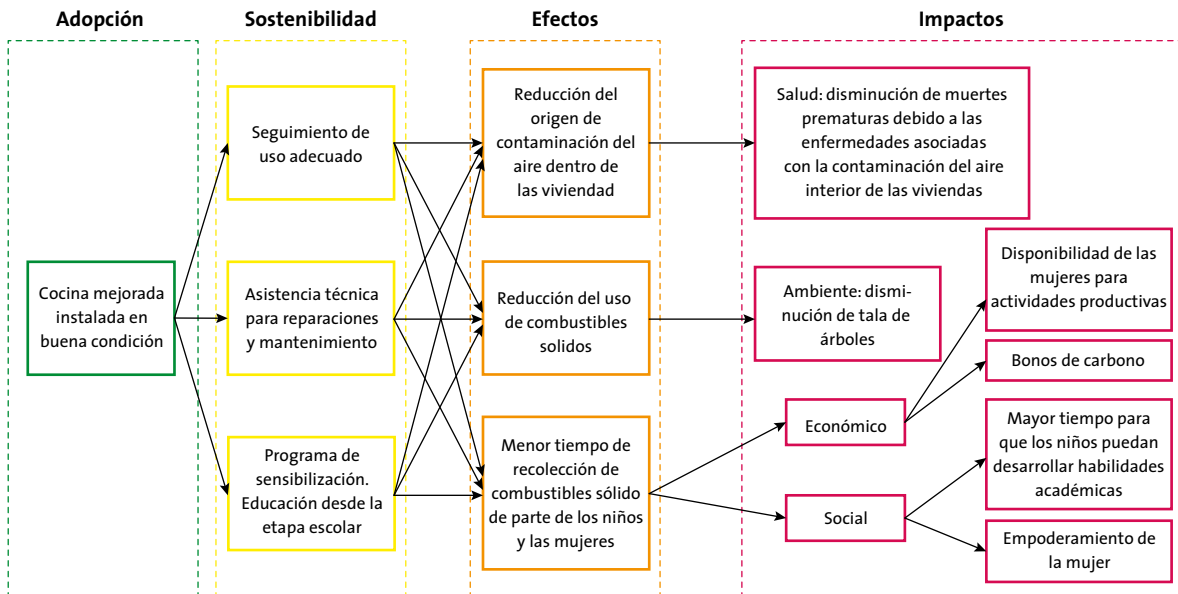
Adopción

Sostenibilidad

Efectos

Impactos

Cocina mejorada instalada en buena condición

Seguimiento de uso adecuado

Asistencia técnica para reparaciones y mantenimiento

Programa de sensibilización. Educación desde la etapa escolar

Reducción del origen de contaminación del aire dentro de las viviendad

Reducción del uso de combustibles solidos

Menor tiempo de recolección de combustibles sólido de parte de los niños y las mujeres

Salud: disminución de muertes prematuras debido a las enfermedades asociadas con la contaminación del aire interior de las viviendas

Ambiente: disminución de tala de árboles

Económico

Social

Disponibilidad de las mujeres para actividades productivas

Bonos de carbono

Mayor tiempo para que los niños puedan desarrollar habilidades académicas

Empoderamiento de la mujer